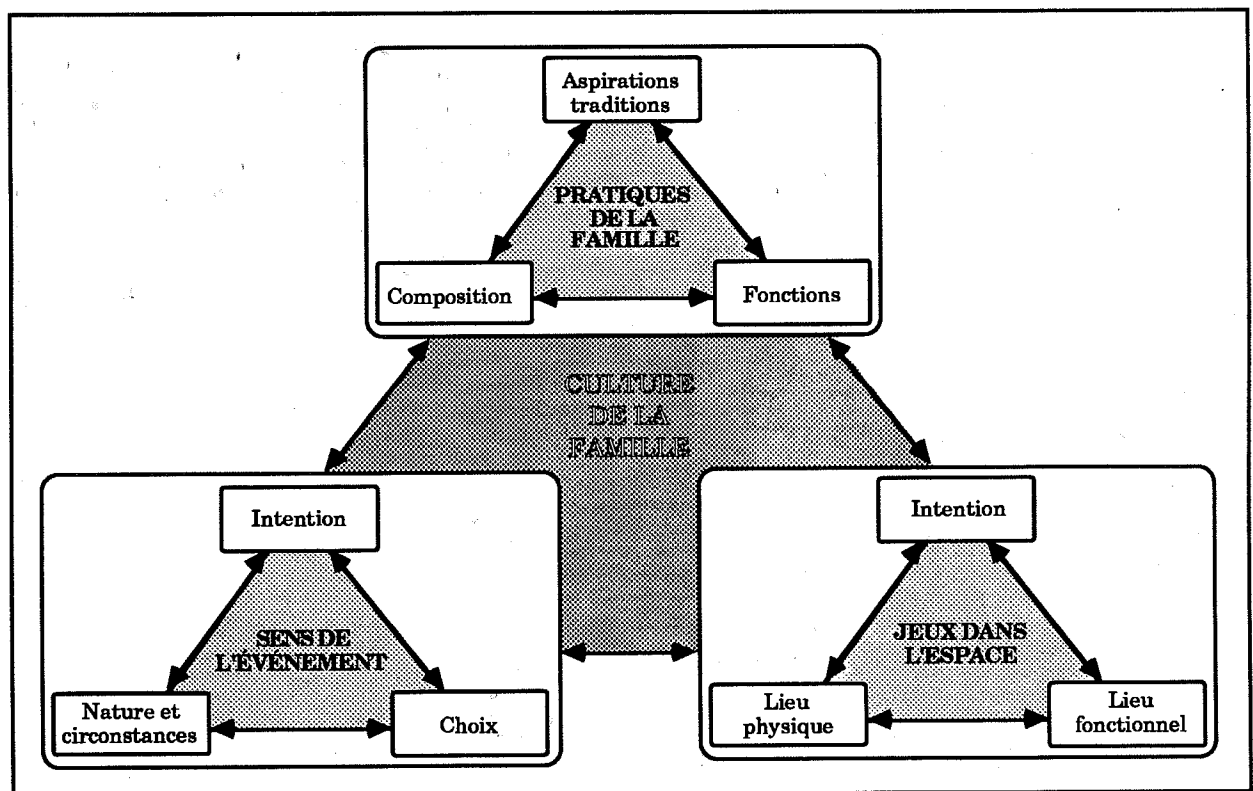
Aspirations traditions

PRATIQUES DE LA FAMILLE

Composition

Fonctions

CULTURE DE LA FAMILLE

Intention

SENS DE L'ÉVÉNEMENT

Nature et circonstances

Choix

Intention

JEUX DANS L'ESPACE

Lieu physique

Lieu fonctionnel